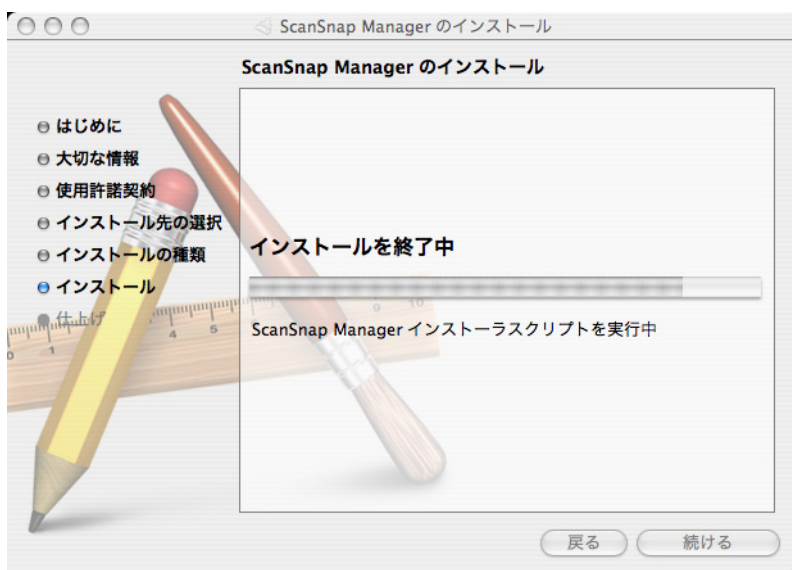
ScanSnap Manager のインストール

ScanSnap Manager のインストール

はじめに
大切な情報
使用許諾契約
インストール先の選択
インストールの種類
インストール
仕上げ

インストールを終了中

ScanSnap Manager インストーラスクリプトを実行中

戻る
続ける